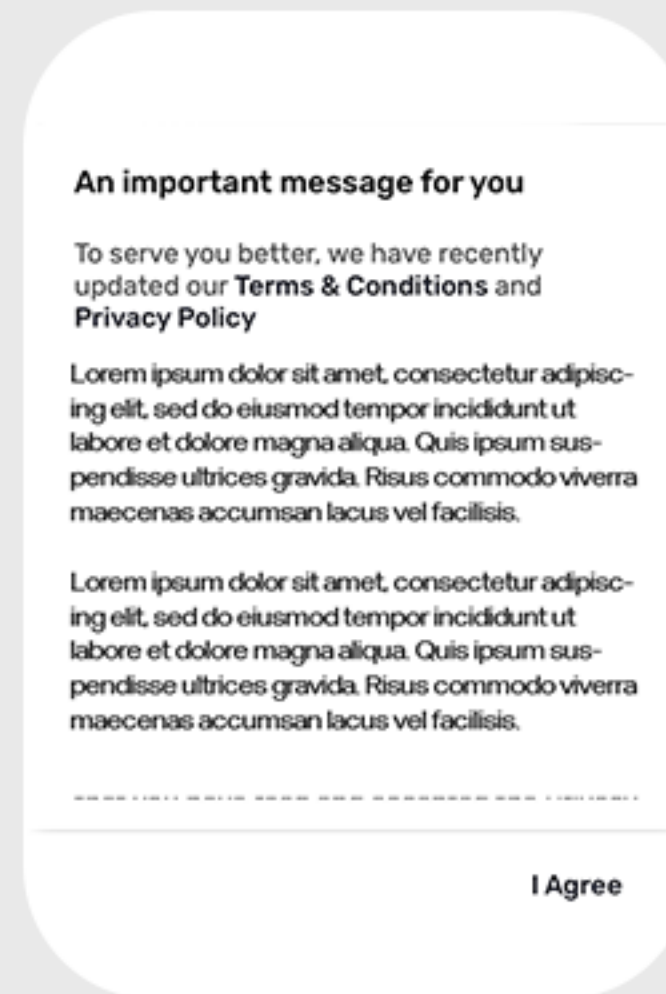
An important message for you

To serve you better, we have recently updated our **Terms & Conditions** and **Privacy Policy**

Lorem ipsum dolor sit amet, consectetur adipiscing elit, sed do eiusmod tempor incididunt ut labore et dolore magna aliqua. Quis ipsum suspendisse ultrices gravida. Risus commodo viverra maecenas accumsan lacus vel facilisis.

Lorem ipsum dolor sit amet, consectetur adipiscing elit, sed do eiusmod tempor incididunt ut labore et dolore magna aliqua. Quis ipsum suspendisse ultrices gravida. Risus commodo viverra maecenas accumsan lacus vel facilisis.

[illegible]

I Agree